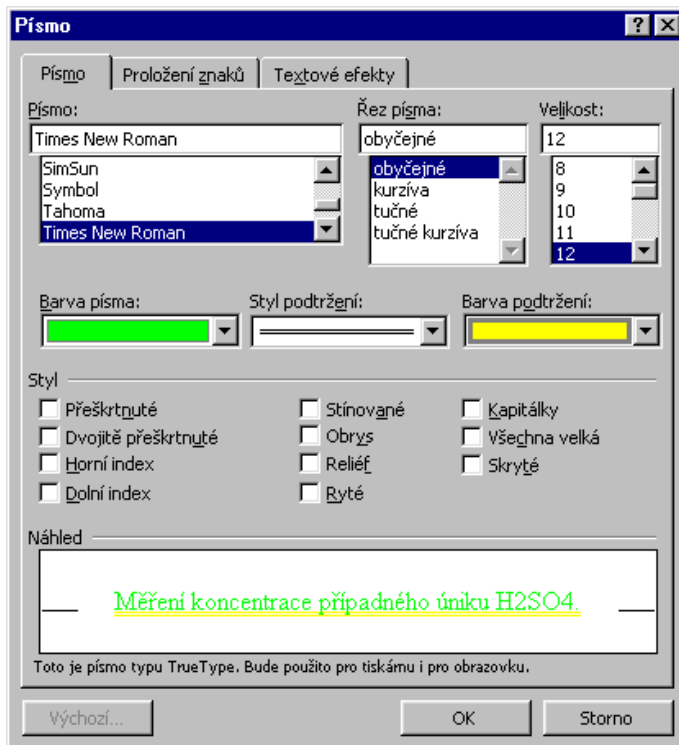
Písmo

?

Písmo

Proložení znaků

Textové efekty

Písmo:

Times New Roman

SimSun
Symbol
Tahoma
Times New Roman

Řez písma:

obyčejné

obyčejné
kurzíva
tučné
tučné kurzíva

Velikost:

12

8
9
10
11
12

Barva písma:

Styl podtržení:

Barva podtržení:

Styl

Přeškrtnuté

Dvojitě přeškrtnuté

Horní index

Dolní index

Stínované

Obrys

Reliéf

Ryté

Kapitálky

Všechna velká

Skryté

Náhled

Měření koncentrace případného úniku H2SO4.

Toto je písmo typu TrueType. Bude použito pro tiskárnu i pro obrazovku.

Výchozí...

OK

Storno